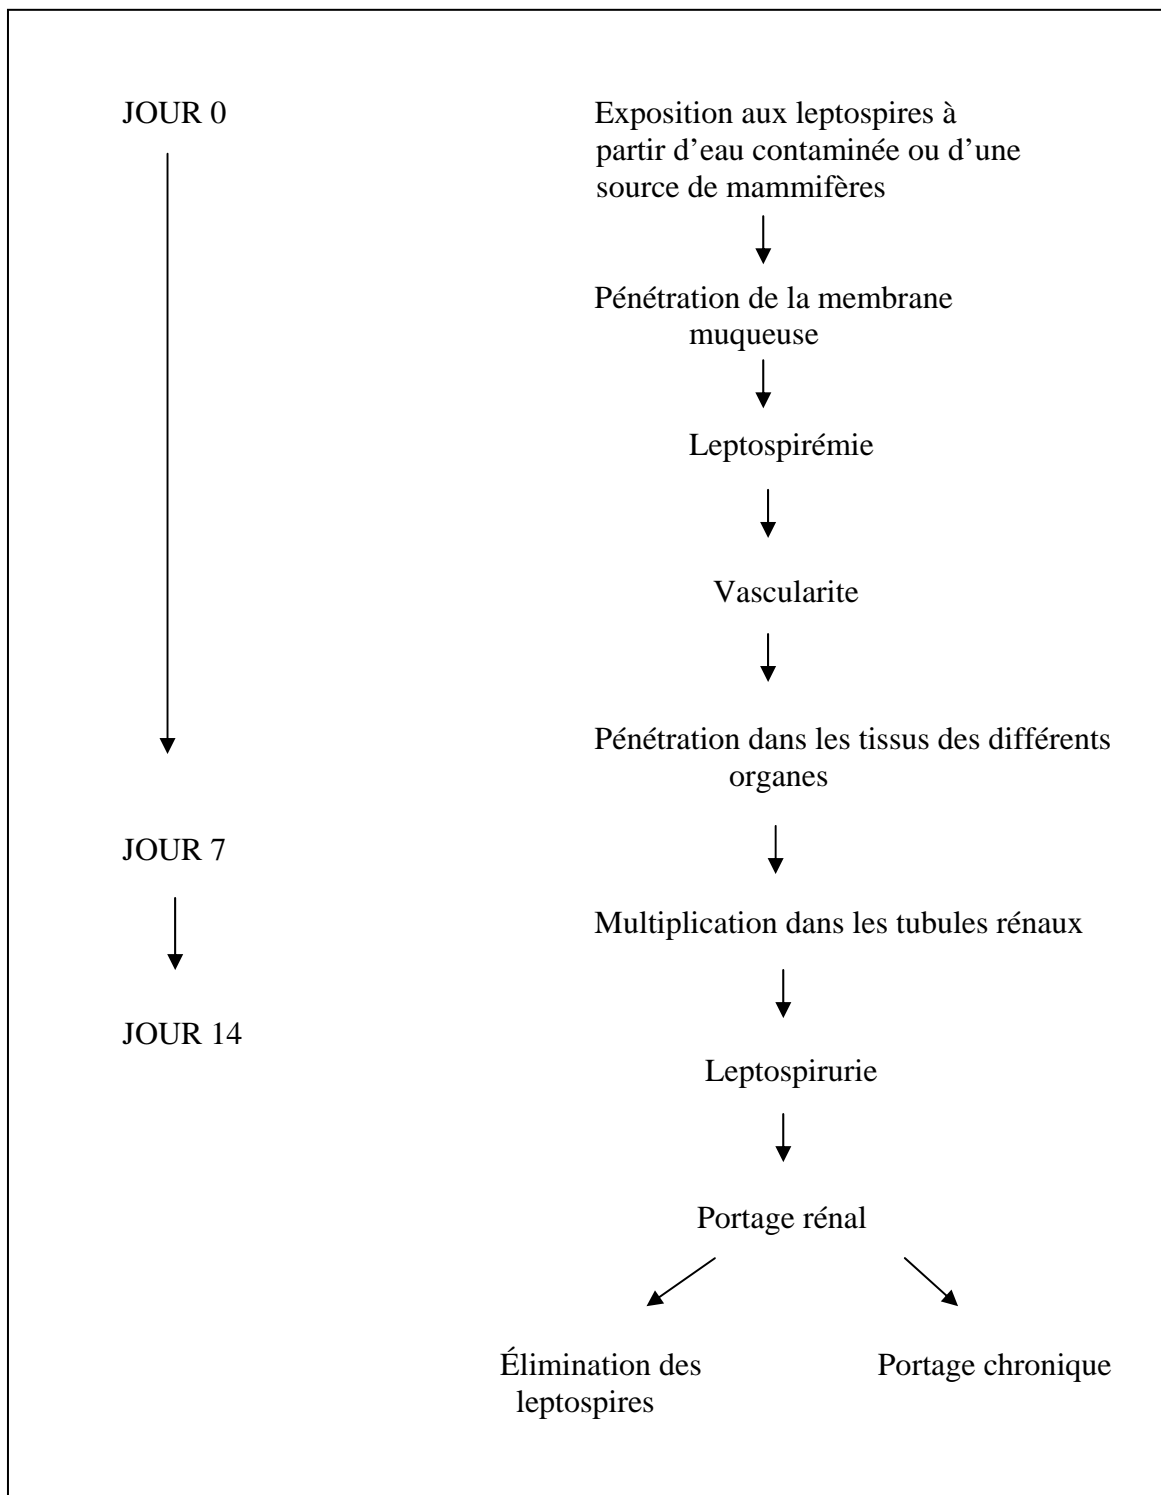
JOUR 0

Exposition aux leptospires à partir d'eau contaminée ou d'une source de mammifères

Pénétration de la membrane muqueuse

Leptospirémie

Vascularite

Pénétration dans les tissus des différents organes

JOUR 7

Multiplication dans les tubules rénaux

JOUR 14

Leptospirurie

Portage rénal

Élimination des leptospires

Portage chronique